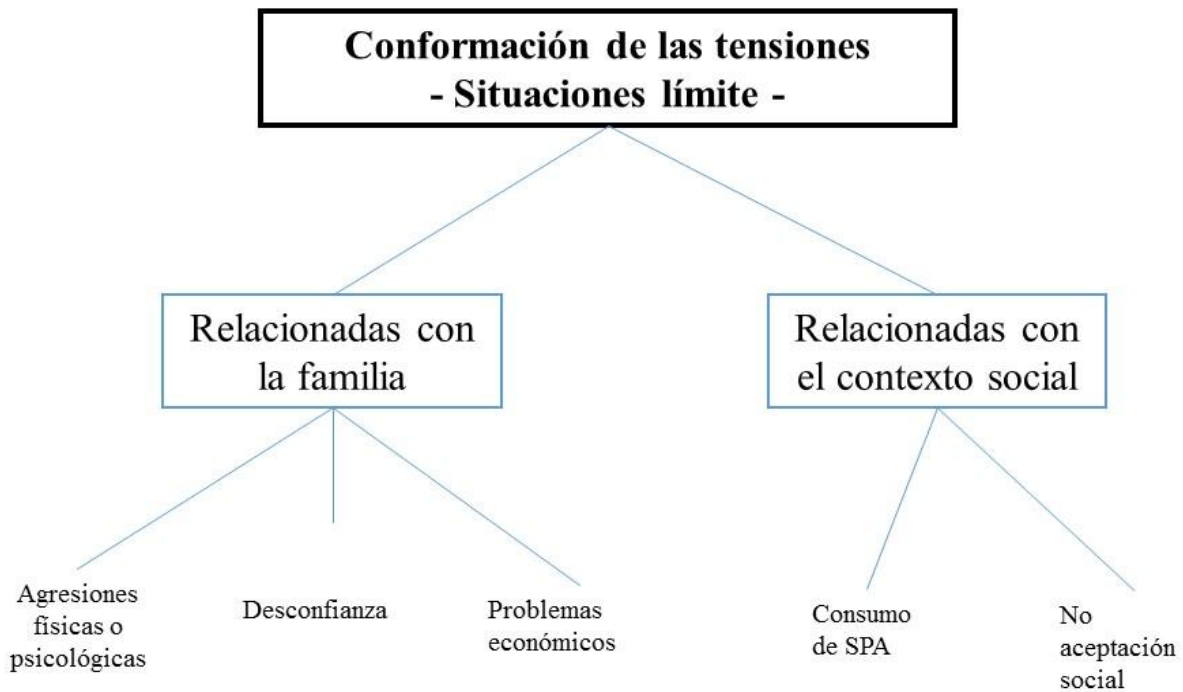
Conformación de las tensiones
- Situaciones límite -

Relacionadas con la familia

Relacionadas con el contexto social

Agresiones físicas o psicológicas

Desconfianza

Problemas económicos

Consumo de SPA

No aceptación social